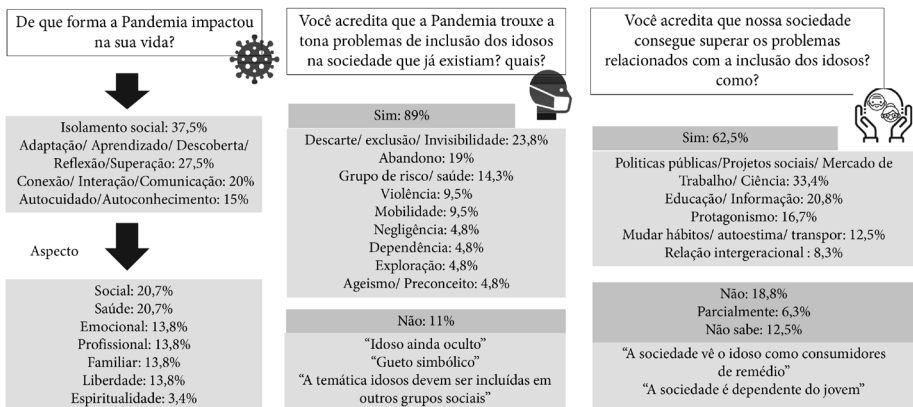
De que forma a Pandemia impactou na sua vida?

Isolamento social: 37,5%
Adaptação/ Aprendizado/ Descoberta/ Reflexão/Superação: 27,5%
Conexão/ Interação/Comunicação: 20%
Autocuidado/Autoconhecimento: 15%

Aspecto

Social: 20,7%
Saúde: 20,7%
Emocional: 13,8%
Profissional: 13,8%
Familiar: 13,8%
Liberdade: 13,8%
Espiritualidade: 3,4%

Você acredita que a Pandemia trouxe a tona problemas de inclusão dos idosos na sociedade que já existiam? quais?

Sim: 89%

Descarte/ exclusão/ Invisibilidade: 23,8%
Abandono: 19%
Grupo de risco/ saúde: 14,3%
Violência: 9,5%
Mobilidade: 9,5%
Negligência: 4,8%
Dependência: 4,8%
Exploração: 4,8%
Ageismo/ Preconceito: 4,8%

Não: 11%

"Idoso ainda oculto"
"Gueto simbólico"
"A temática idosos devem ser incluídas em outros grupos sociais"

Você acredita que nossa sociedade consegue superar os problemas relacionados com a inclusão dos idosos? como?

Sim: 62,5%

Politicas públicas/Projetos sociais/ Mercado de Trabalho/ Ciência: 33,4%
Educação/ Informação: 20,8%
Protagonismo: 16,7%
Mudar hábitos/ autoestima/ transpor: 12,5%
Relação intergeracional : 8,3%

Não: 18,8%
Parcialmente: 6,3%
Não sabe: 12,5%

"A sociedade vê o idoso como consumidores de remédio"
"A sociedade é dependente do jovem"